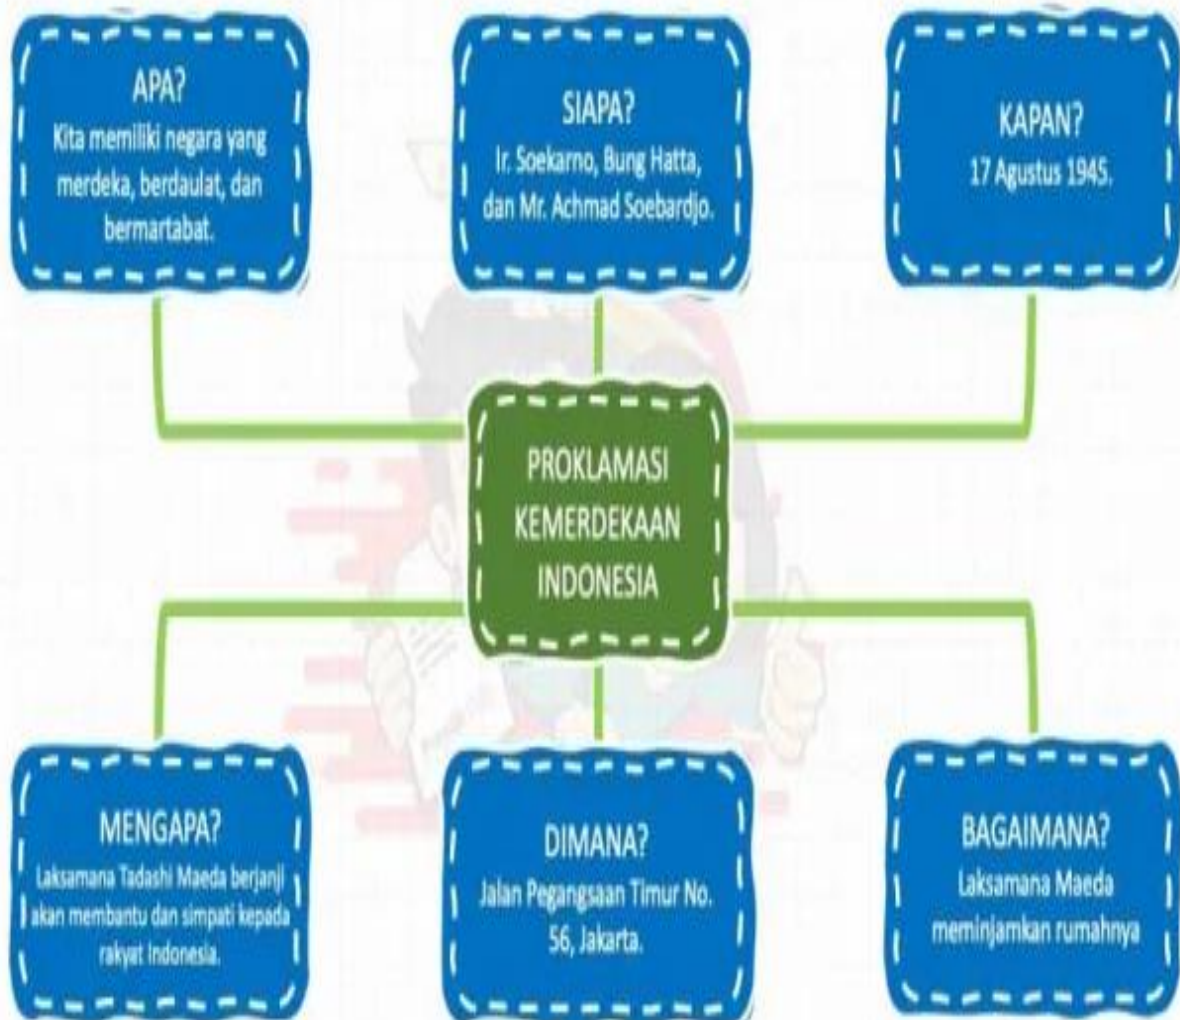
APA?
Kita memiliki negara yang merdeka, berdaulat, dan bermartabat.

SIAPA?
Ir. Soekarno, Bung Hatta, dan Mr. Achmad Soebardjo.

KAPAN?
17 Agustus 1945.

PROKLAMASI KEMERDEKAAN INDONESIA

MENGAPA?
Laksamana Tadashi Maeda berjanji akan membantu dan simpati kepada rakyat Indonesia.

DIMANA?
Jalan Pegangsaan Timur No. 56, Jakarta.

BAGAIMANA?
Laksamana Maeda meminjamkan rumahnya